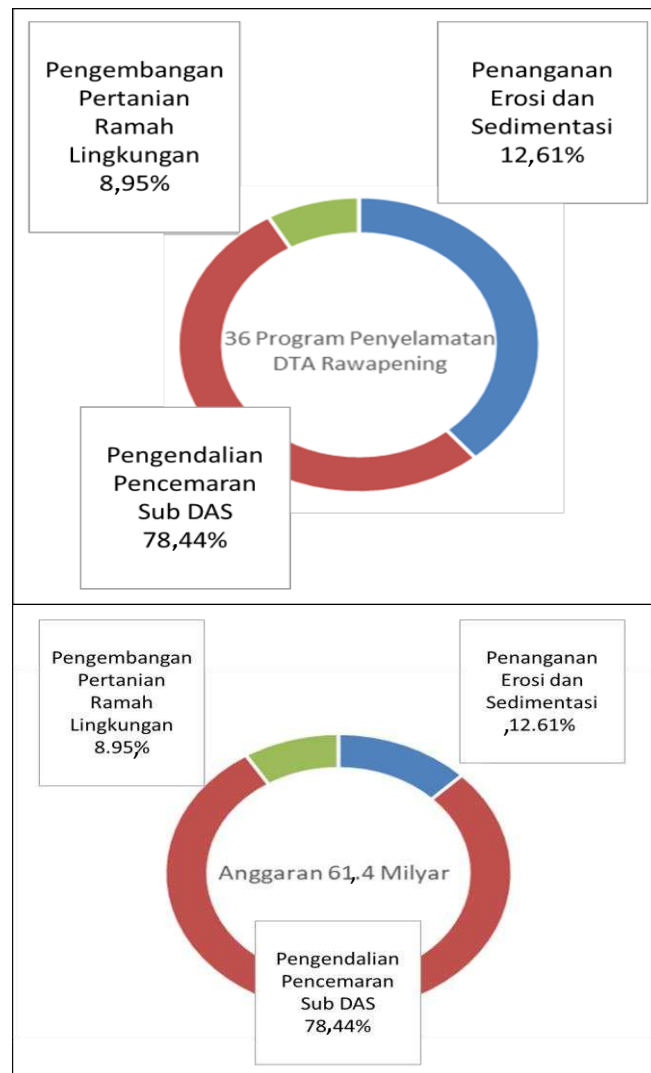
Pengembangan Pertanian Ramah Lingkungan 8,95%

Penanganan Erosi dan Sedimentasi 12,61%

36 Program Penyelamatan DTA Rawapening

Pengendalian Pencemaran Sub DAS 78,44%

Pengembangan Pertanian Ramah Lingkungan 8.95%

Penanganan Erosi dan Sedimentasi ,12.61%

Anggaran 61,.4 Milyar

Pengendalian Pencemaran Sub DAS 78,44%